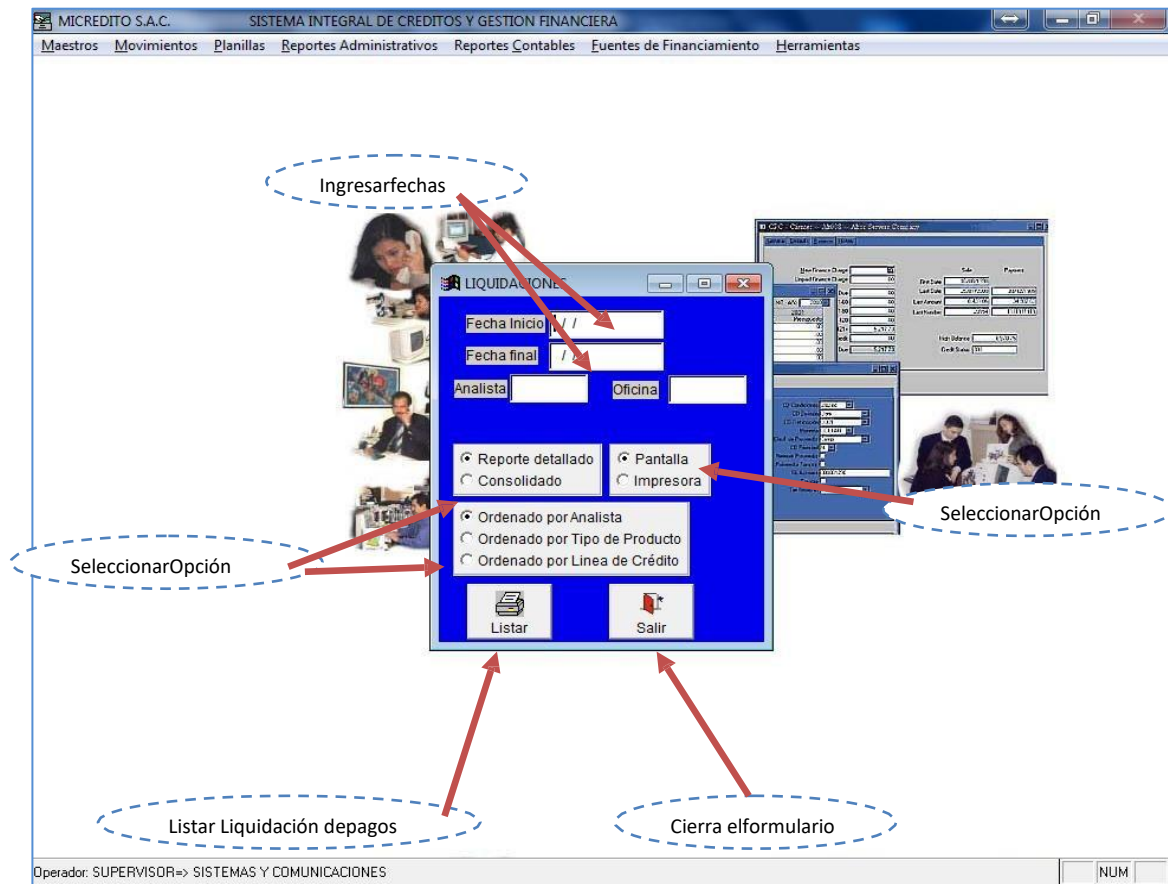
MICREDITO S.A.C. SISTEMA INTEGRAL DE CREDITOS Y GESTION FINANCIERA

Maestros Movimientos Planillas Reportes Administrativos Reportes Contables Fuentes de Financiamiento Herramientas

Ingresarfechas

LIQUIDACIONES

Fecha Inicio / /

Fecha final / /

Analista

Oficina

Reporte detallado

Consolidado

Pantalla

Impresora

SeleccionarOpción

Ordenado por Analista

Ordenado por Tipo de Producto

Ordenado por Linea de Crédito

SeleccionarOpción

Listar

Salir

Listar Liquidación depagos

Cierra elformulario

Operador: SUPERVISOR=> SISTEMAS Y COMUNICACIONES

NUM